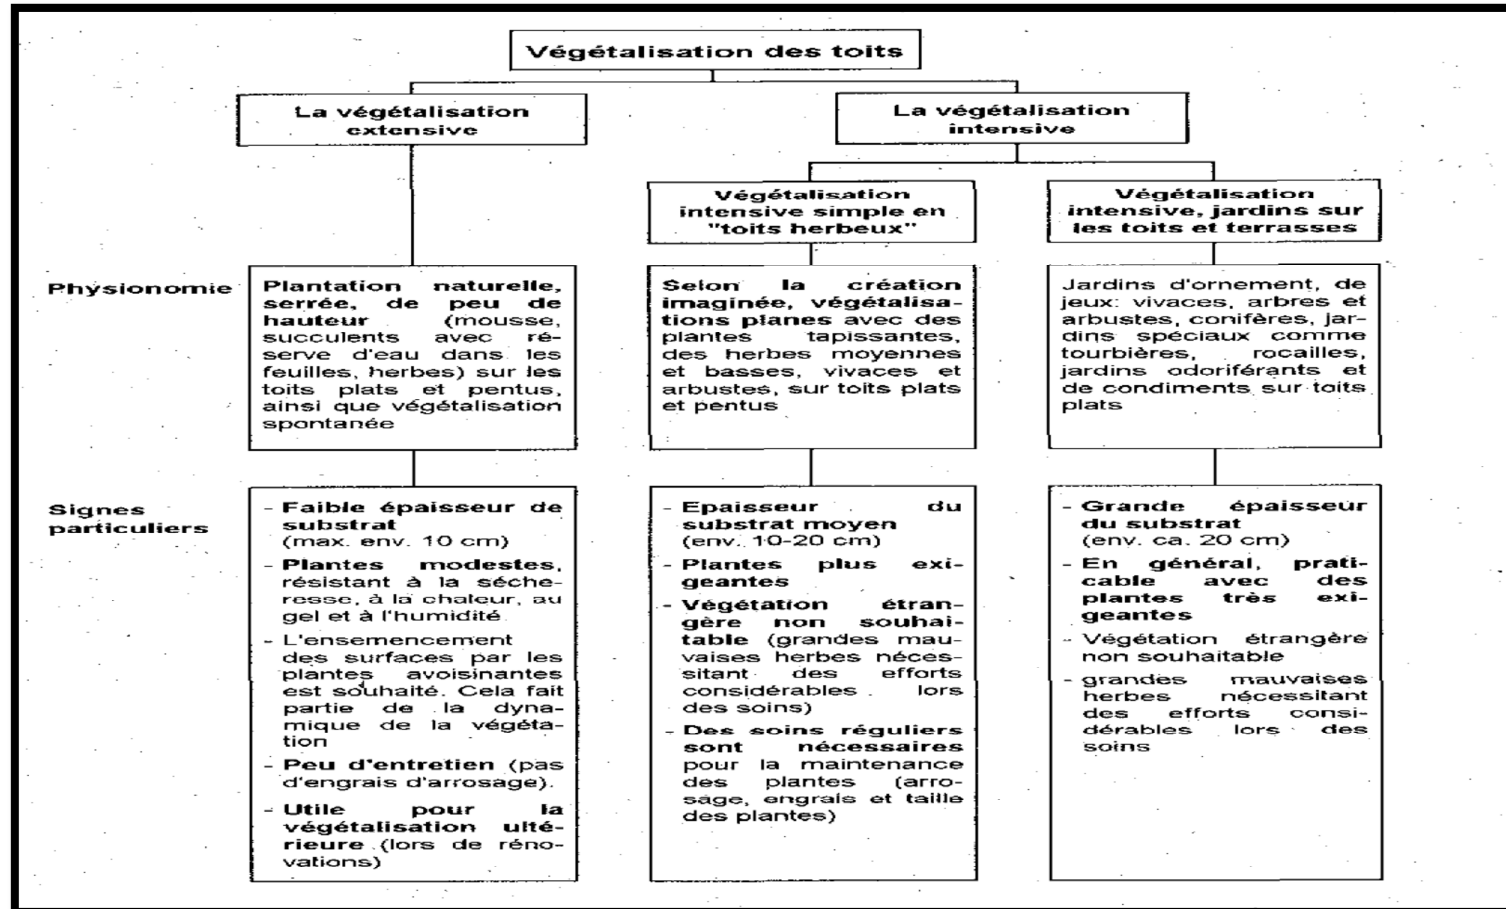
Végétalisation des toits

La végétalisation extensive

La végétalisation intensive

Végétalisation intensive simple en "toits herbeux"

Végétalisation intensive, jardins sur les toits et terrasses

Physionomie

Plantation naturelle, serrée, de peu de hauteur (mousse, succulents avec réserve d'eau dans les feuilles, herbes) sur les toits plats et pentus, ainsi que végétalisation spontanée

Selon la création imaginée, végétalisations planes avec des plantes tapissantes, des herbes moyennes et basses, vivaces et arbustes, sur toits plats et pentus

Jardins d'ornement, de jeux: vivaces, arbres et arbustes, conifères, jardins spéciaux comme tourbières, rocailles, jardins odoriférants et de condiments sur toits plats

Signes particuliers

- Faible épaisseur de substrat (max. env. 10 cm)
- Plantes modestes, résistant à la sécheresse, à la chaleur, au gel et à l'humidité
- L'ensemencement des surfaces par les plantes avoisinantes est souhaité. Cela fait partie de la dynamique de la végétation
- Peu d'entretien (pas d'engrais d'arrosage).
- Utile pour la végétalisation ultérieure (lors de rénovations)

- Epaisseur du substrat moyen (env. 10-20 cm)
- Plantes plus exigeantes
- Végétation étrangère non souhaitable (grandes mauvaises herbes nécessitant des efforts considérables lors des soins)
- Des soins réguliers sont nécessaires pour la maintenance des plantes (arrosage, engrais et taille des plantes)

- Grande épaisseur du substrat (env. ca. 20 cm)
- En général, praticable avec des plantes très exigeantes
- Végétation étrangère non souhaitable
- grandes mauvaises herbes nécessitant des efforts considérables lors des soins